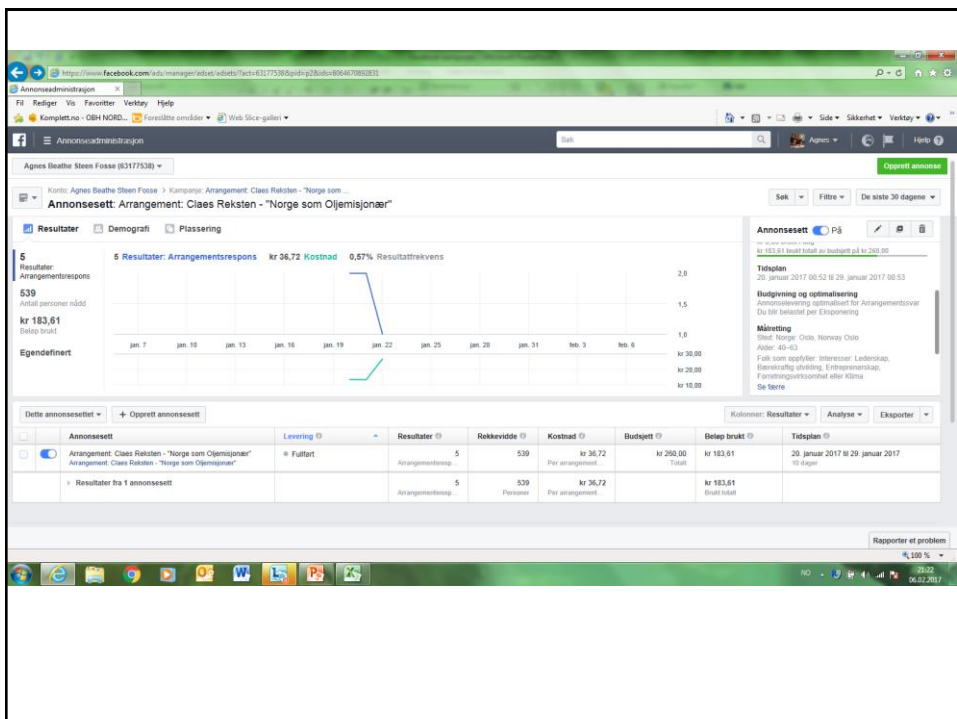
https://www.facebook.com/ads/manager/adset/adsets/?act=63177538&pid=p2&ids=6064670892831

Annonseadministrasjon

Fil Rediger Vis Favoritter Verktøy Hjelp

Komplett.no - OBH NORD... Foreslåtte områder Web Slice-galleri

Side Sikkerhet Verktøy

Annonseadministrasjon

Søk

Agnes

Hjelp

Agnes Beathe Steen Fosse (63177538)

Opprett annonse

Konto: Agnes Beathe Steen Fosse > Kampanje: Arrangement: Claes Reksten - "Norge som ...

Annonsesett: Arrangement: Claes Reksten - "Norge som Oljemisjonær"

Søk Filtre De siste 30 dagene

Resultater Demografi Plassering

Annonsesett På

5
Resultater: Arrangementsrespons

539
Antall personer nådd

kr 183,61
Beløp brukt

Egendefinert

5 Resultater: Arrangementsrespons kr 36,72 Kostnad 0,57% Resultatfrekvens

2,0

1,5

1,0

kr 30,00

kr 20,00

kr 10,00

jan. 7 jan. 10 jan. 13 jan. 16 jan. 19 jan. 22 jan. 25 jan. 28 jan. 31 feb. 3 feb. 6

kr 183,61 brukt totalt av budsjett på kr 260,00

Tidsplan
20. januar 2017 00:52 til 29. januar 2017 00:53

Budgivning og optimalisering
Annonselevering optimalisert for Arrangementssvar
Du blir belastet per Eksponering

Målretting
Sted: Norge: Oslo, Norway Oslo
Alder: 40–63
Folk som oppfyller: Interesser: Lederskap, Bærekraftig utvikling, Entreprenørskap, Forretningsvirksomhet eller Klima
Se færre

Dette annonsesettet + Opprett annonsesett

Kolonner: Resultater Analyse Eksporter

| | Annonsesett | Levering | Resultater | Rekkevidde | Kostnad | Budsjett | Beløp brukt | Tidsplan |
|---|---|---|---|---|---|---|---|---|
| | Arrangement: Claes Reksten - "Norge som Oljemisjonær" Arrangement: Claes Reksten - "Norge som Oljemisjonær" | Fullført | 5 Arrangementsresp... | 539 | kr 36,72 Per arrangement... | kr 260,00 Totalt | kr 183,61 | 20. januar 2017 til 29. januar 2017 10 dager |
| | Resultater fra 1 annonsesett | | 5 Arrangementsresp... | 539 Personer | kr 36,72 Per arrangement... | | kr 183,61 Brukt totalt | |

Rapporter et problem

100 %

NO 21:22 06.02.2017